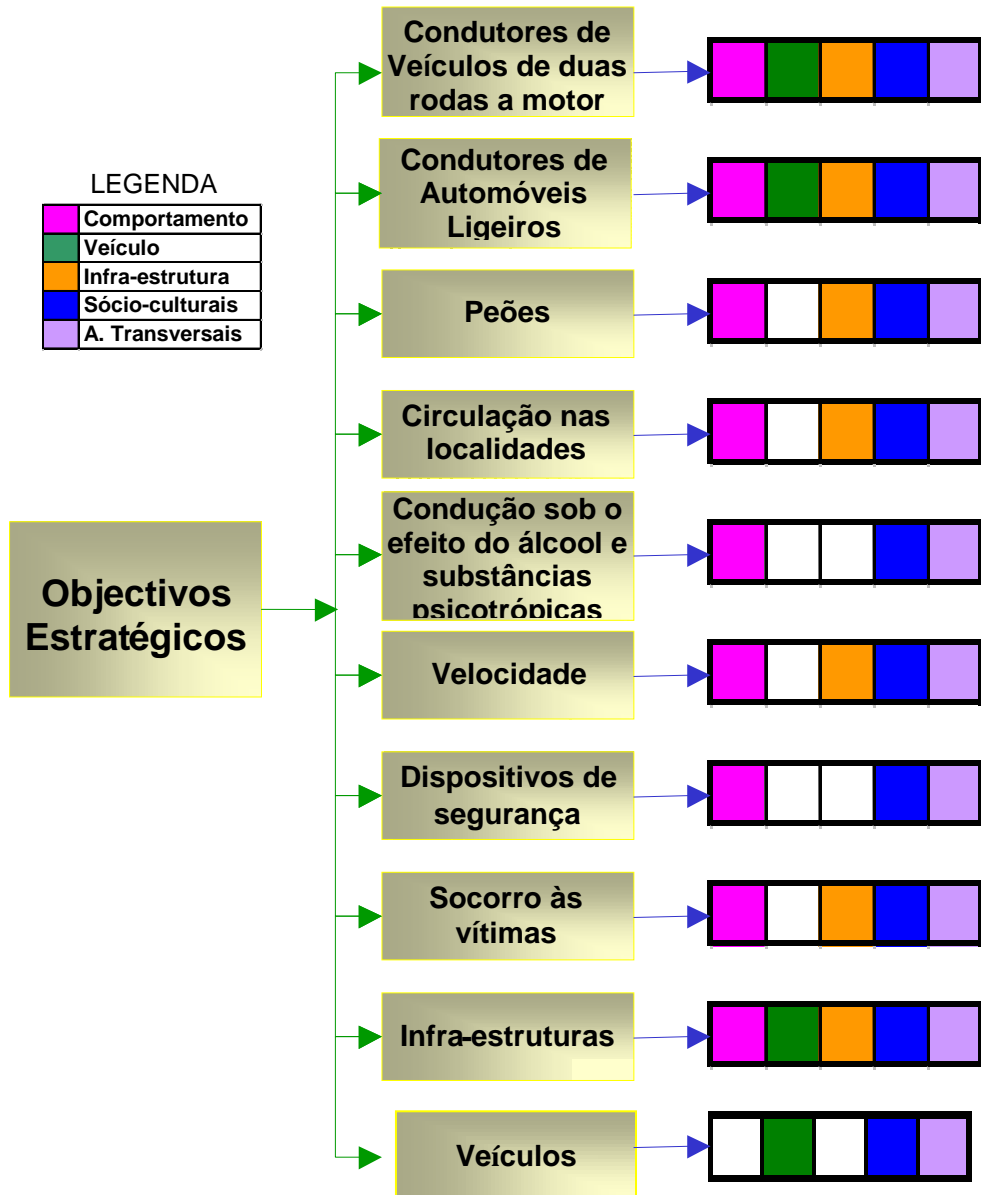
LEGENDA

Comportamento
Veículo
Infra-estrutura
Sócio-culturais
A. Transversais

Objectivos Estratégicos

Condutores de Veículos de duas rodas a motor

Condutores de Automóveis Ligeiros

Peões

Circulação nas localidades

Condução sob o efeito do álcool e substâncias psicotrópicas

Velocidade

Dispositivos de segurança

Socorro às vítimas

Infra-estruturas

Veículos